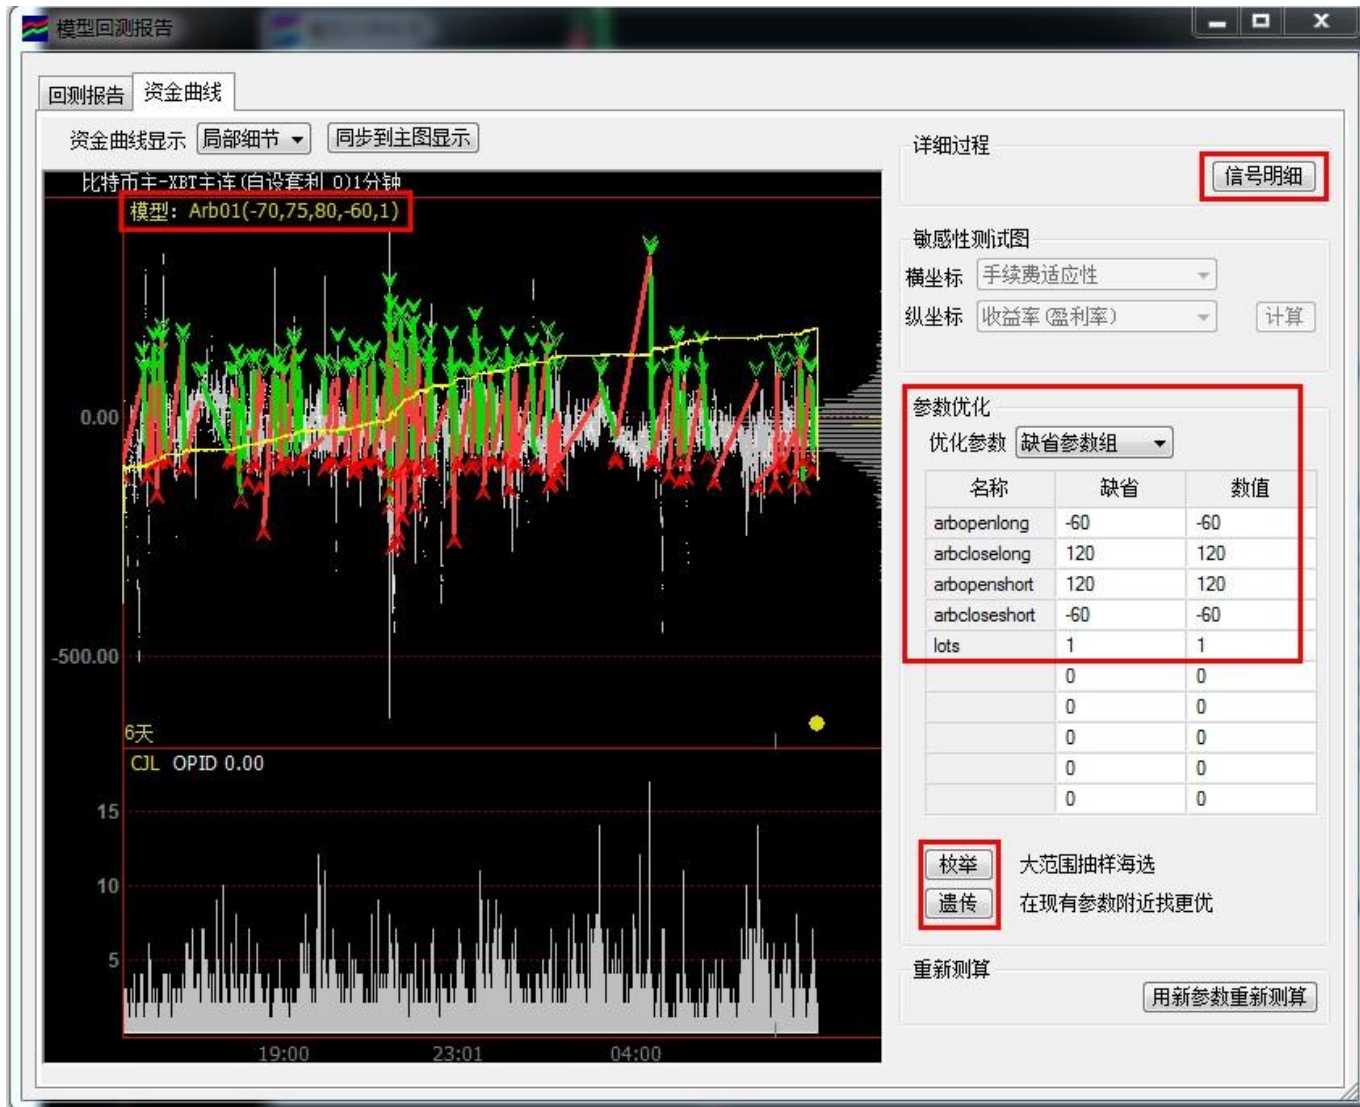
模型回测报告

回测报告 资金曲线

资金曲线显示 局部细节 同步到主图显示

比特币主-XBT主连(自设套利 0)1分钟
模型: Arb01(-70,75,80,-60,1)

0.00

-500.00

6天

CJL OPID 0.00

15

10

5

19:00 23:01 04:00

详细过程
信号明细

敏感性测试图
横坐标 手续费适应性
纵坐标 收益率(盈利率) 计算

参数优化
优化参数 缺省参数组

| 名称 | 缺省 | 数值 |
|---|---|---|
| arbopenlong | -60 | -60 |
| arbcloselong | 120 | 120 |
| arbopenshort | 120 | 120 |
| arbcloseshort | -60 | -60 |
| lots | 1 | 1 |
| | 0 | 0 |
| | 0 | 0 |
| | 0 | 0 |
| | 0 | 0 |
| | 0 | 0 |

枚举 大范围抽样海选
遗传 在现有参数附近找更优

重新测算
用新参数重新测算